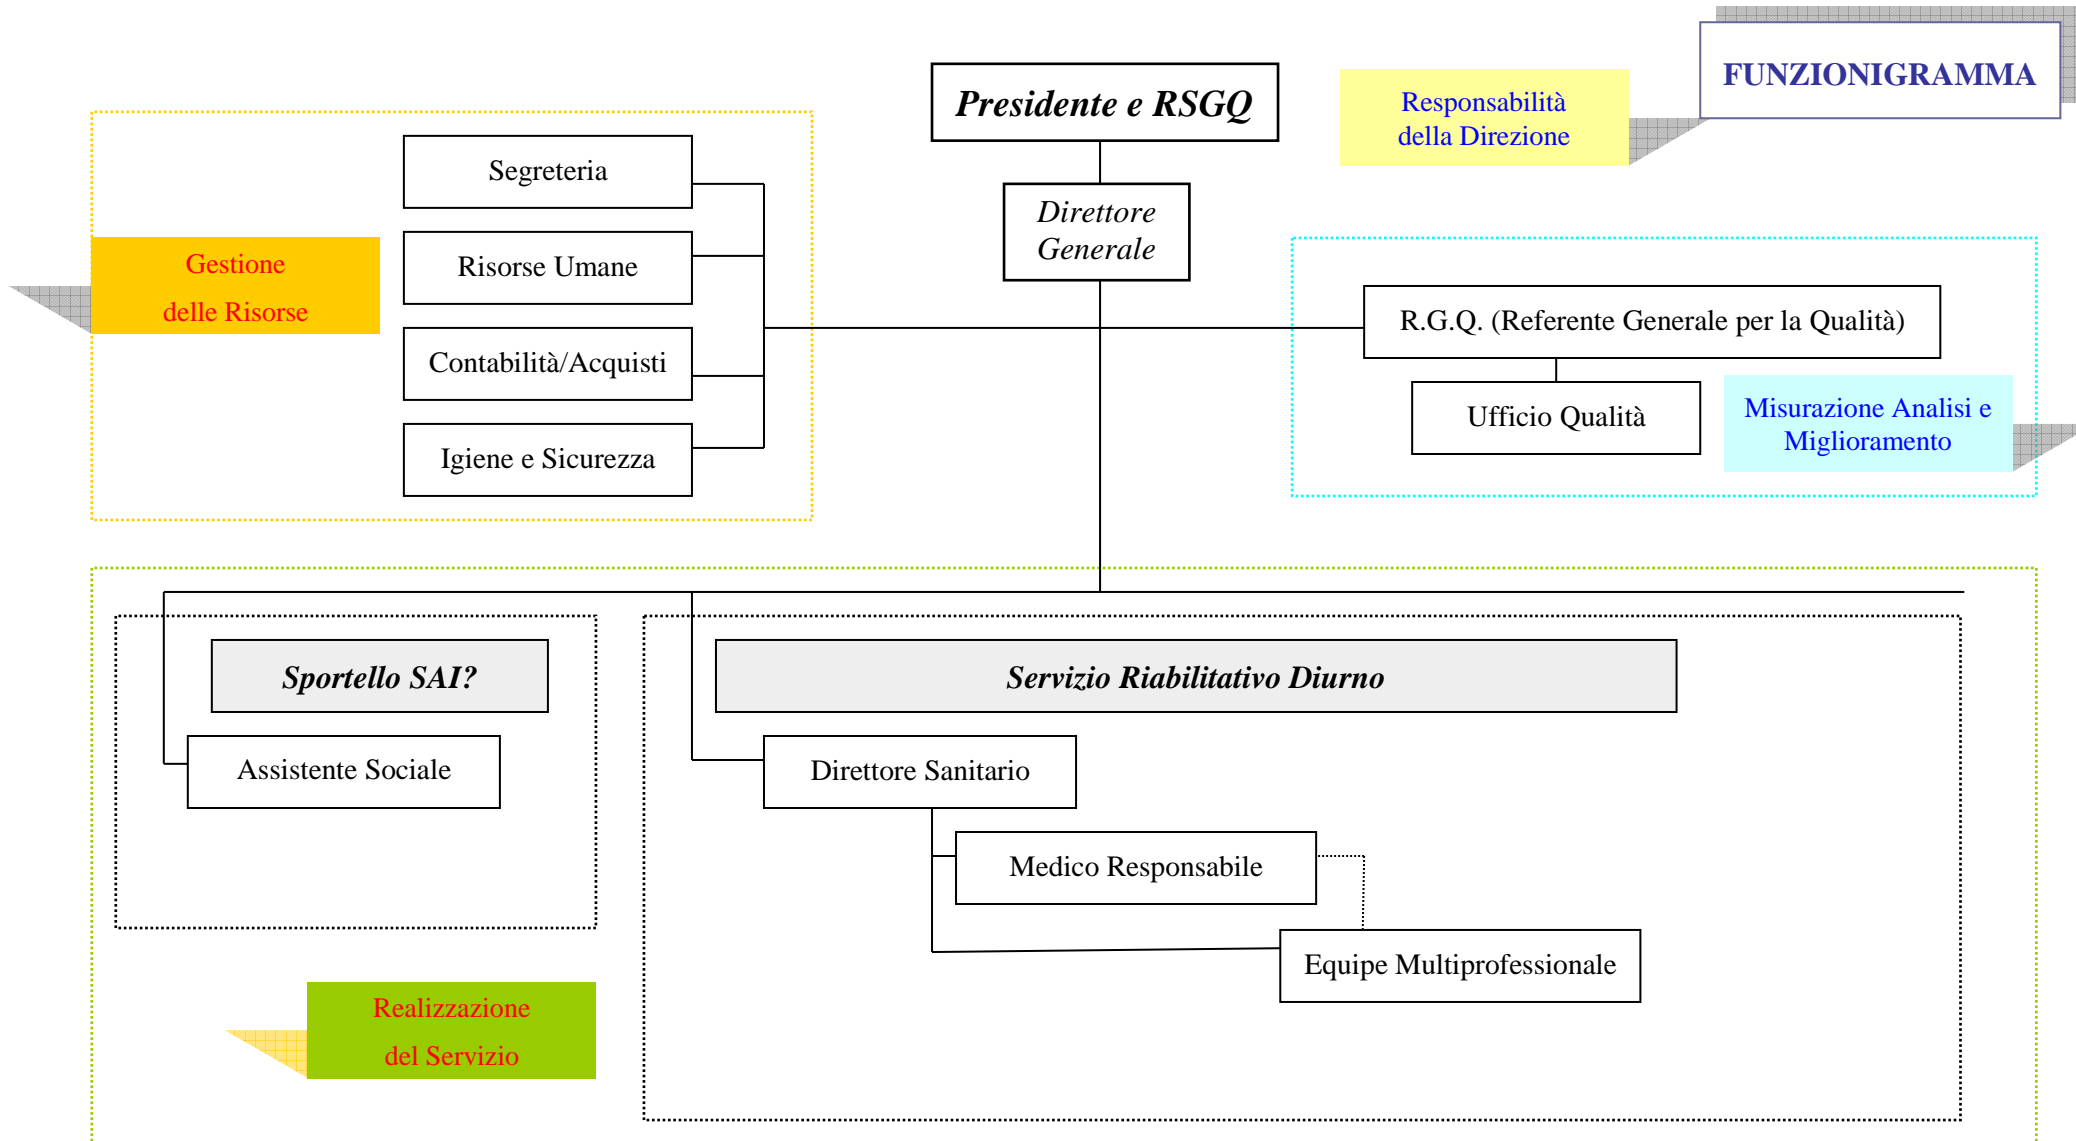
FUNZIONIGRAMMA

Responsabilità della Direzione

Presidente e RSGQ

Direttore Generale

Gestione delle Risorse

Segreteria

Risorse Umane

Contabilità/Acquisti

Igiene e Sicurezza

R.G.Q. (Referente Generale per la Qualità)

Ufficio Qualità

Misurazione Analisi e Miglioramento

Sportello SAI?

Assistente Sociale

Servizio Riabilitativo Diurno

Direttore Sanitario

Medico Responsabile

Equipe Multiprofessionale

Realizzazione del Servizio